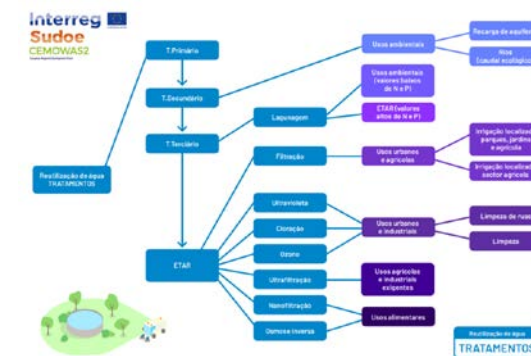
Interreg
Sudoe
CEMOWAS2

T.Primário

T.Secundário

T.Terciário

Reutilização de água
TRATAMENTOS

Usos ambientais

Recarga de aquífer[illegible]

Rios
(caudal ecológic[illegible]

Usos ambientais
(valores baixos de N e P)

Lagunagem

ETAR (valores altos de N e P)

Filtração

Usos urbanos e agrícolas

Irrigação localiza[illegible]
parques, jardins
e agrícola

Irrigação localiza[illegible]
sector agrícola

Ultravioleta

Cloração

Usos urbanos e industriais

Limpeza de rua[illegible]

Limpeza

Ozono

ETAR

Ultrafiltração

Usos agrícolas e industriais exigentes

Nanofiltração

Osmose inversa

Usos alimentares

Reutilização de água
TRATAMENTO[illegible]